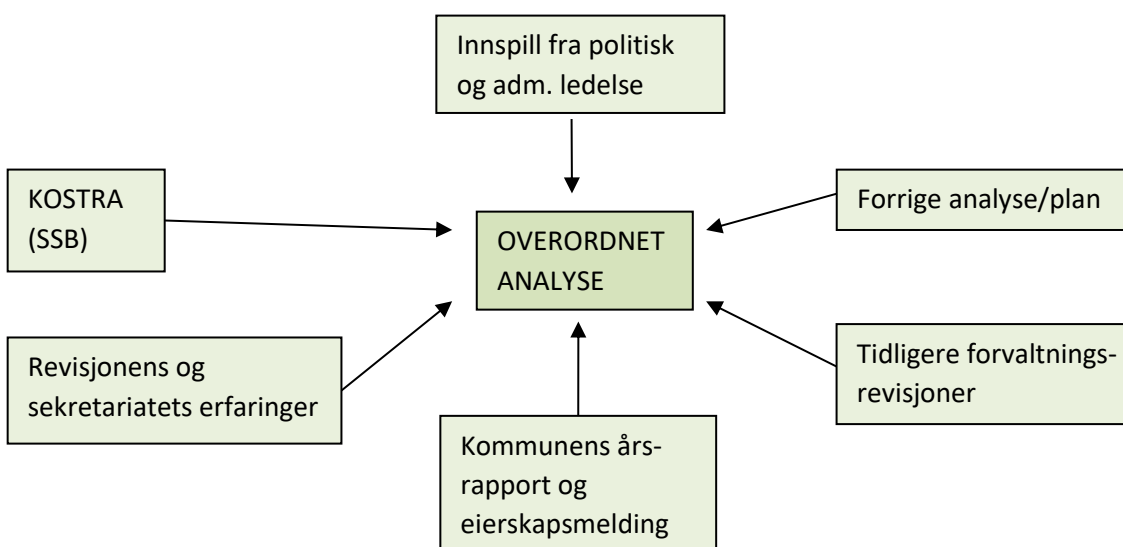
Innspill fra politisk og adm. ledelse

KOSTRA (SSB)

OVERORDNET ANALYSE

Forrige analyse/plan

Revisjonens og sekretariatets erfaringer

Tidligere forvaltningsrevisjoner

Kommunens årsrapport og eierskapsmelding